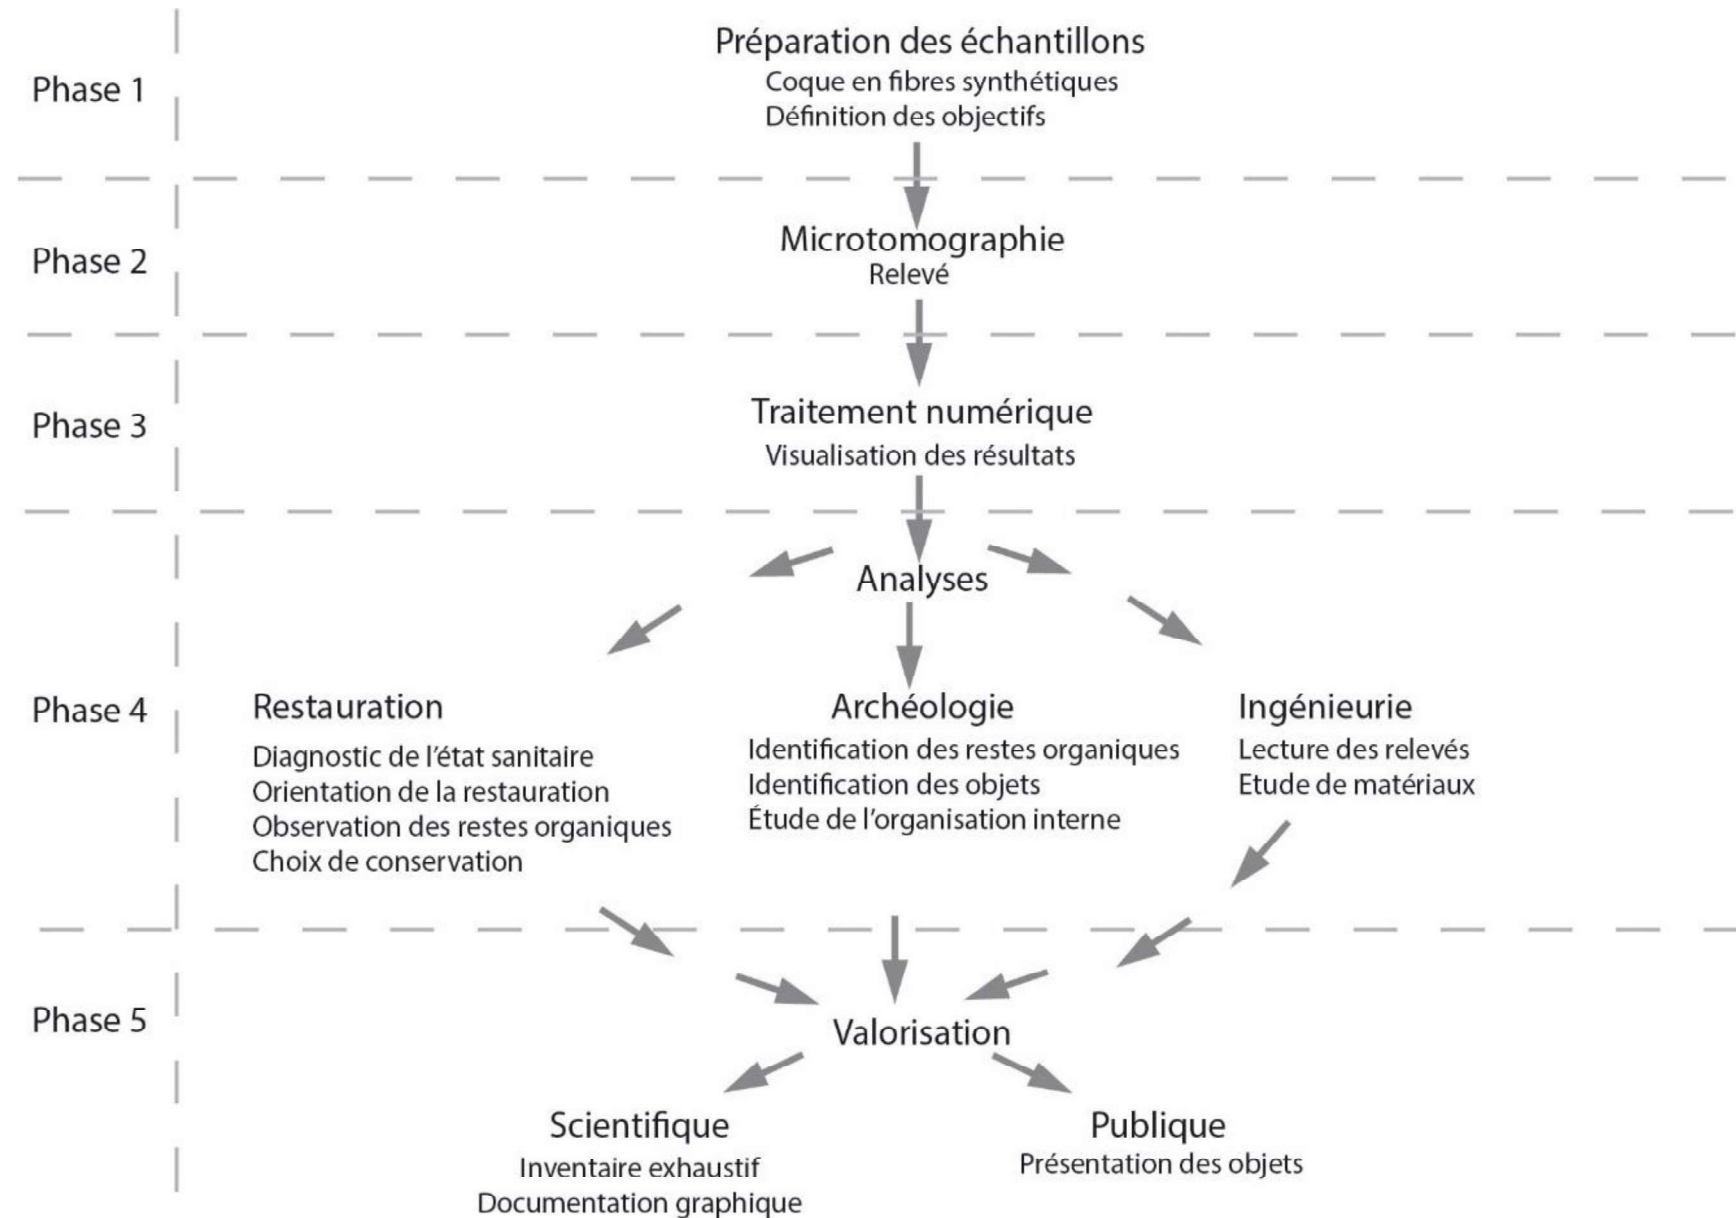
Phase 1

Préparation des échantillons
Coque en fibres synthétiques
Définition des objectifs

Phase 2

Microtomographie
Relevé

Phase 3

Traitement numérique
Visualisation des résultats

Phase 4

Analyses

Restauration
Diagnostic de l'état sanitaire
Orientation de la restauration
Observation des restes organiques
Choix de conservation

Archéologie
Identification des restes organiques
Identification des objets
Étude de l'organisation interne

Ingénieurie
Lecture des relevés
Etude de matériaux

Phase 5

Valorisation

Scientifique
Inventaire exhaustif
Documentation graphique

Publique
Présentation des objets